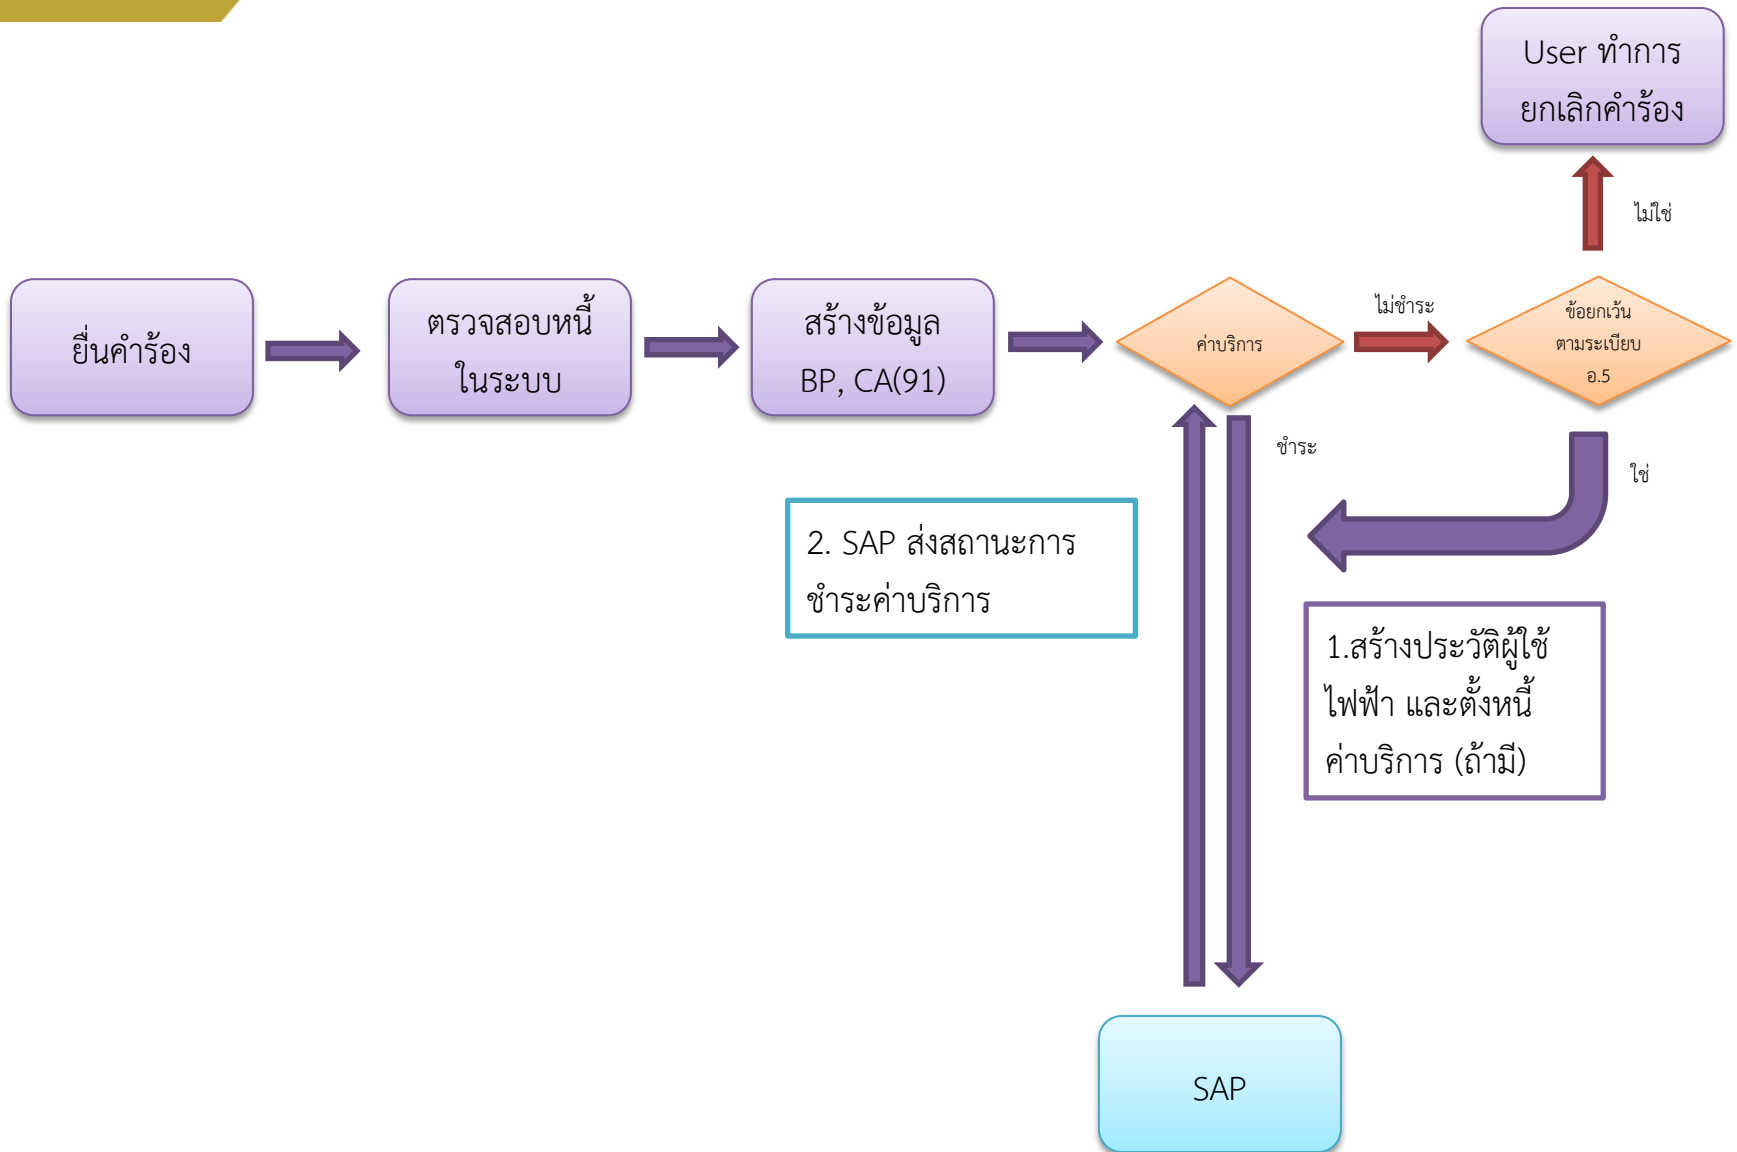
User ทำการยกเลิกคำร้อง

ไม่ใช่

ยื่นคำร้อง

ตรวจสอบหนี้ในระบบ

สร้างข้อมูล BP, CA(91)

ค่าบริการ

ไม่ชำระ

ข้อยกเว้นตามระเบียบ อ.5

ชำระ

ใช่

2. SAP ส่งสถานะการชำระค่าบริการ

1.สร้างประวัติผู้ใช้ไฟฟ้า และตั้งหนี้ค่าบริการ (ถ้ามี)

SAP